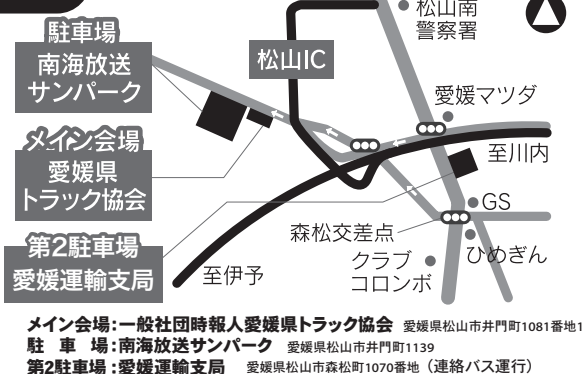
駐車場
南海放送
サンパーク

メイン会場
愛媛県
トラック協会

第2駐車場
愛媛運輸支局

松山IC

松山南
警察署

愛媛マツダ

至川内

GS

森松交差点

ひめぎん

クラブ
コロンボ

至伊予

メイン会場：一般社団時報人愛媛県トラック協会 愛媛県松山市井門町1081番地1
駐 車 場：南海放送サンパーク 愛媛県松山市井門町1139
第2駐車場：愛媛運輸支局 愛媛県松山市森松町1070番地（連絡バス運行）